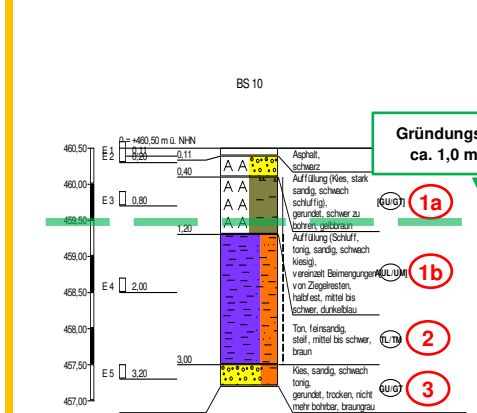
BS 10

Gründungs
ca. 1,0 m

0 = +460,50 m ü. NHN

460,50
E 1
E 2
0,11
0,20
0,11
0,40
Asphalt, schwarz
Auffüllung (Kies, stark sandig, schwach schluffig), gerundet, schwer zu bohren, gelbbraun
GU/GT
1a

460,00
E 3
0,80

459,50

1,20
Auffüllung (Schluff, tonig, sandig, schwach kiesig), vereinzelt Beimengungen von Ziegelresten, halbfest, mittel bis schwer, dunkelblau
UL/UM
1b

459,00

458,50
E 4
2,00

458,00
Ton, feinsandig, steif, mittel bis schwer, braun
TL/TM
2

457,50
3,00
E 5
3,20
Kies, sandig, schwach tonig, gerundet, trocken, nicht mehr bohrbar, braungrau
GU/GT
3

457,00